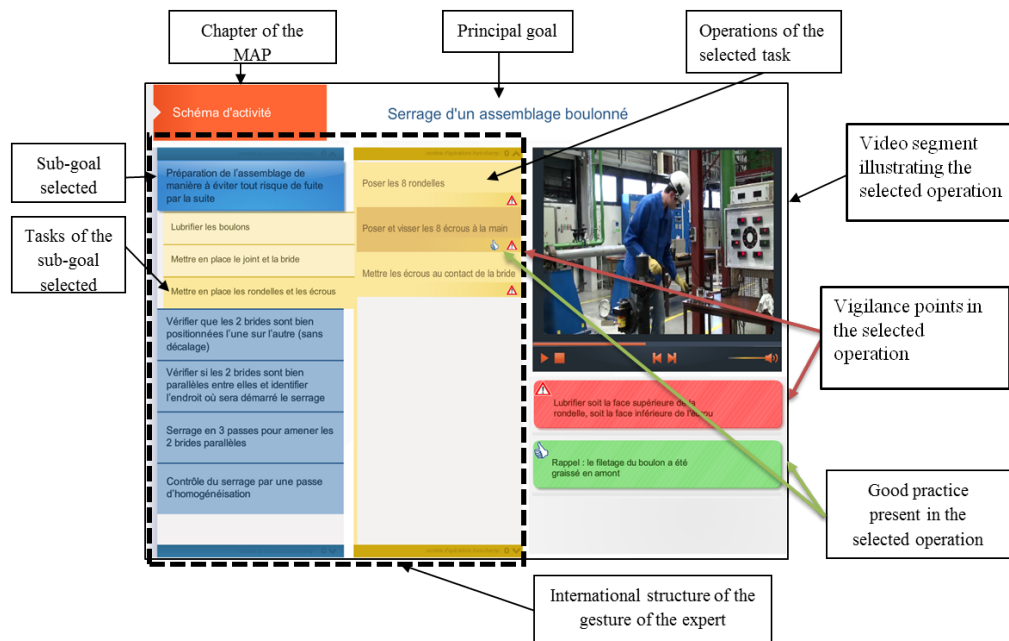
Chapter of the MAP

Principal goal

Operations of the selected task

Schéma d'activité

Serrage d'un assemblage boulonné

Video segment illustrating the selected operation

Sub-goal selected

Préparation de l'assemblage de manière à éviter tout risque de fuite par la suite

Poser les 8 rondelles

Tasks of the sub-goal selected

Lubrifier les boulons

Poser et visser les 8 écrous à la main

Mettre en place le joint et la bride

Mettre les écrous au contact de la bride

Mettre en place les rondelles et les écrous

Vigilance points in the selected operation

Vérifier que les 2 brides sont bien positionnées l'une sur l'autre (sans décalage)

Vérifier si les 2 brides sont bien parallèles entre elles et identifier l'endroit où sera démarré le serrage

Serrage en 3 passes pour amener les 2 brides parallèles

Lubrifier soit la face supérieure de la rondelle, soit la face inférieure de l'écrou

Contrôle du serrage par une passe d'homogénéisation

Rappel : le filetage du boulon a été graissé en amont

Good practice present in the selected operation

International structure of the gesture of the expert